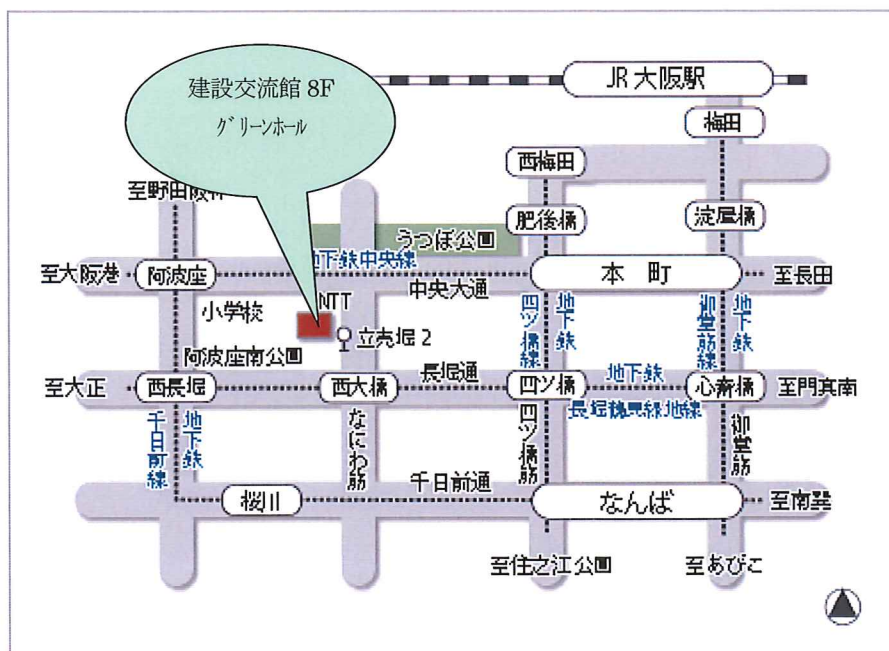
建設交流館 8F
グリーンホール

JR 大阪駅
梅田
西梅田
至野田阪神
肥後橋
淀屋橋
うつぼ公園
地下鉄中央線
至大阪港
阿波座
本　町
至長田
NTT
中央大通
小学校
立売堀 2
四ツ橋線
地下鉄
御堂筋線
地下鉄
阿波座南公園
長堀通
至大正
西長堀
西大橋
四ツ橋
地下鉄
心斎橋
至門真南
長堀鶴見緑地線
千日前線
地下鉄
なにわ筋
四ツ橋筋
御堂筋
千日前通
桜川
なんば
至南巽
至住之江公園
至あびこ